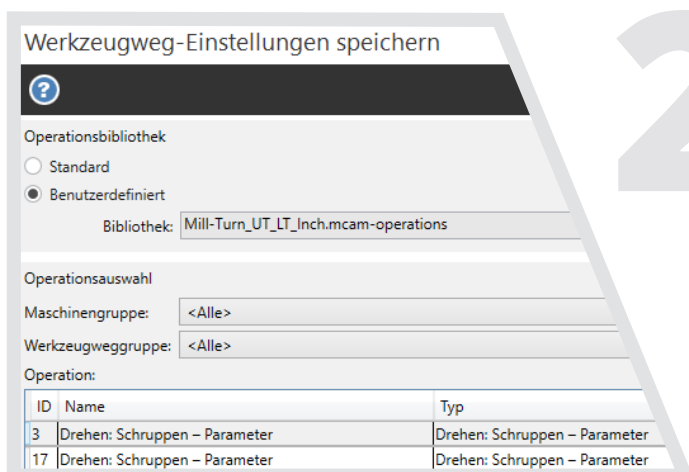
Werkzeugweg-Einstellungen speichern

?

Operationsbibliothek

Standard

Benutzerdefiniert

Bibliothek: Mill-Turn_UT_LT_Inch.mcam-operations

Operationsauswahl

Maschinengruppe: <Alle>

Werkzeugweggruppe: <Alle>

Operation:

| ID | Name | Typ |
|---|---|---|
| 3 | Drehen: Schruppen – Parameter | Drehen: Schruppen – Parameter |
| 17 | Drehen: Schruppen – Parameter | Drehen: Schruppen – Parameter |

2